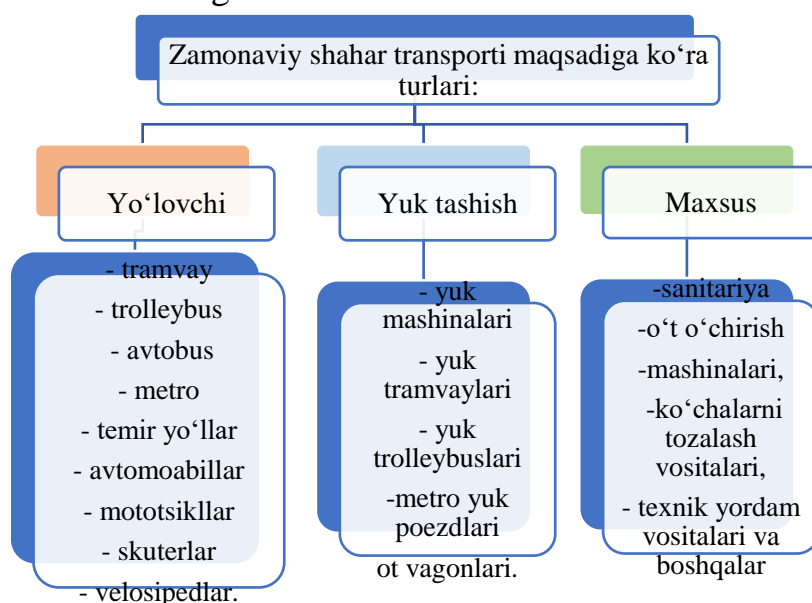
Zamonaviy shahar transporti maqsadiga ko‘ra turlari:

Yo‘lovchi

- tramvay
- trolleybus
- avtobus
- metro
- temir yo‘llar
- avtomoabillar
- mototsikllar
- skuterlar
- velosipedlar.

Yuk tashish

- yuk mashinalari
- yuk tramvaylari
- yuk trolleybuslari
-metro yuk poezdlari
ot vagonlari.

Maxsus

-sanitariya
-o‘t o‘chirish
-mashinalari,
-ko‘chalarni tozalash vositalari,
- texnik yordam vositalari va boshqalar